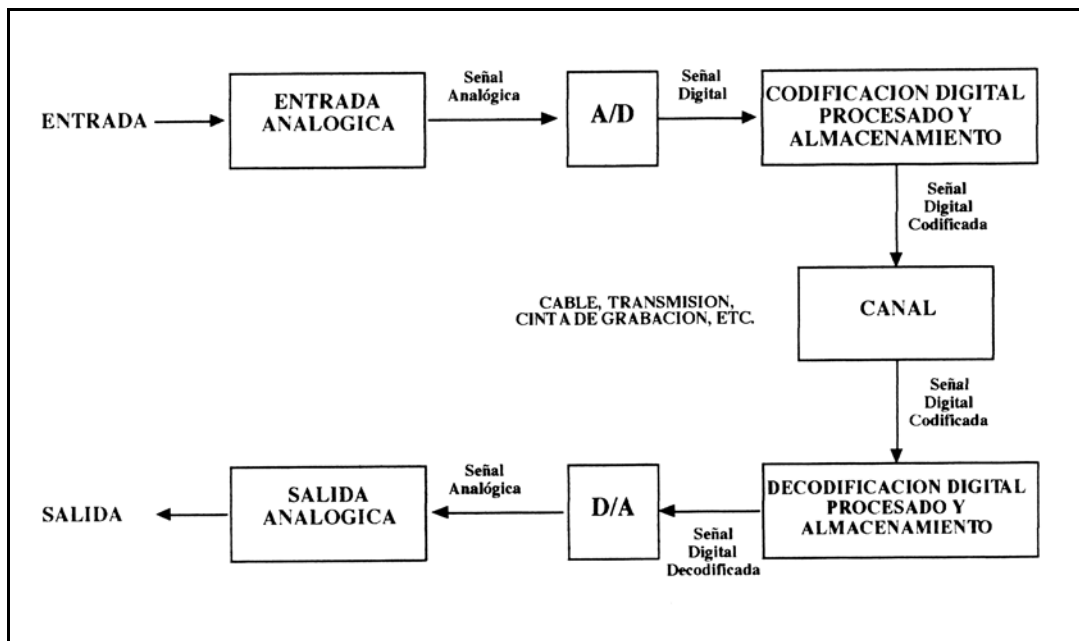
ENTRADA

ENTRADA ANALOGICA

Señal Analógica

A/D

Señal Digital

CODIFICACION DIGITAL PROCESADO Y ALMACENAMIENTO

Señal Digital Codificada

CABLE, TRANSMISION, CINTA DE GRABACION, ETC.

CANAL

Señal Digital Codificada

DECODIFICACION DIGITAL PROCESADO Y ALMACENAMIENTO

Señal Digital Decodificada

D/A

Señal Analógica

SALIDA ANALOGICA

SALIDA